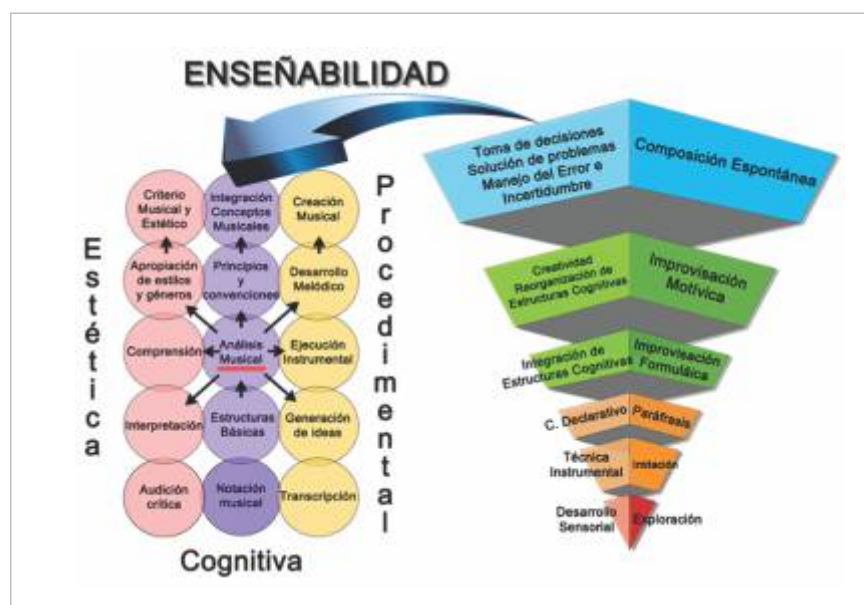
ENSEÑABILIDAD

Estética

Criterio Musical y Estético

Integración Conceptos Musicales

Creación Musical

Apropiación de estilos y géneros

Principios y convenciones

Desarrollo Melódico

Comprensión

Análisis Musical

Ejecución Instrumental

Interpretación

Estructuras Básicas

Generación de ideas

Audición crítica

Notación musical

Transcripción

Procedimental

Cognitiva

Toma de decisiones Solución de problemas Manejo del Error e Incertidumbre

Composición Espontánea

Creatividad Reorganización de Estructuras Cognitivas

Improvisación Motívica

Integración de Estructuras Cognitivas

Improvisación Formuláica

C. Declarativo

Paráfrasis

Técnica Instrumental

Imitación

Desarrollo Sensorial

Exploración